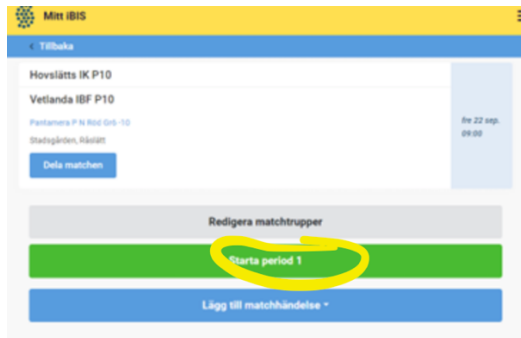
Mitt IBIS

< Tillbaka

Hovslätts IK P10

Vetlanda IBF P10

Pantamera P N Röd Grö-10

Stadsgården, Råslätt

Dela matchen

fre 22 sep.
09:00

Redigera matchtrupper

Starta period 1

Lägg till matchhändelse ▾